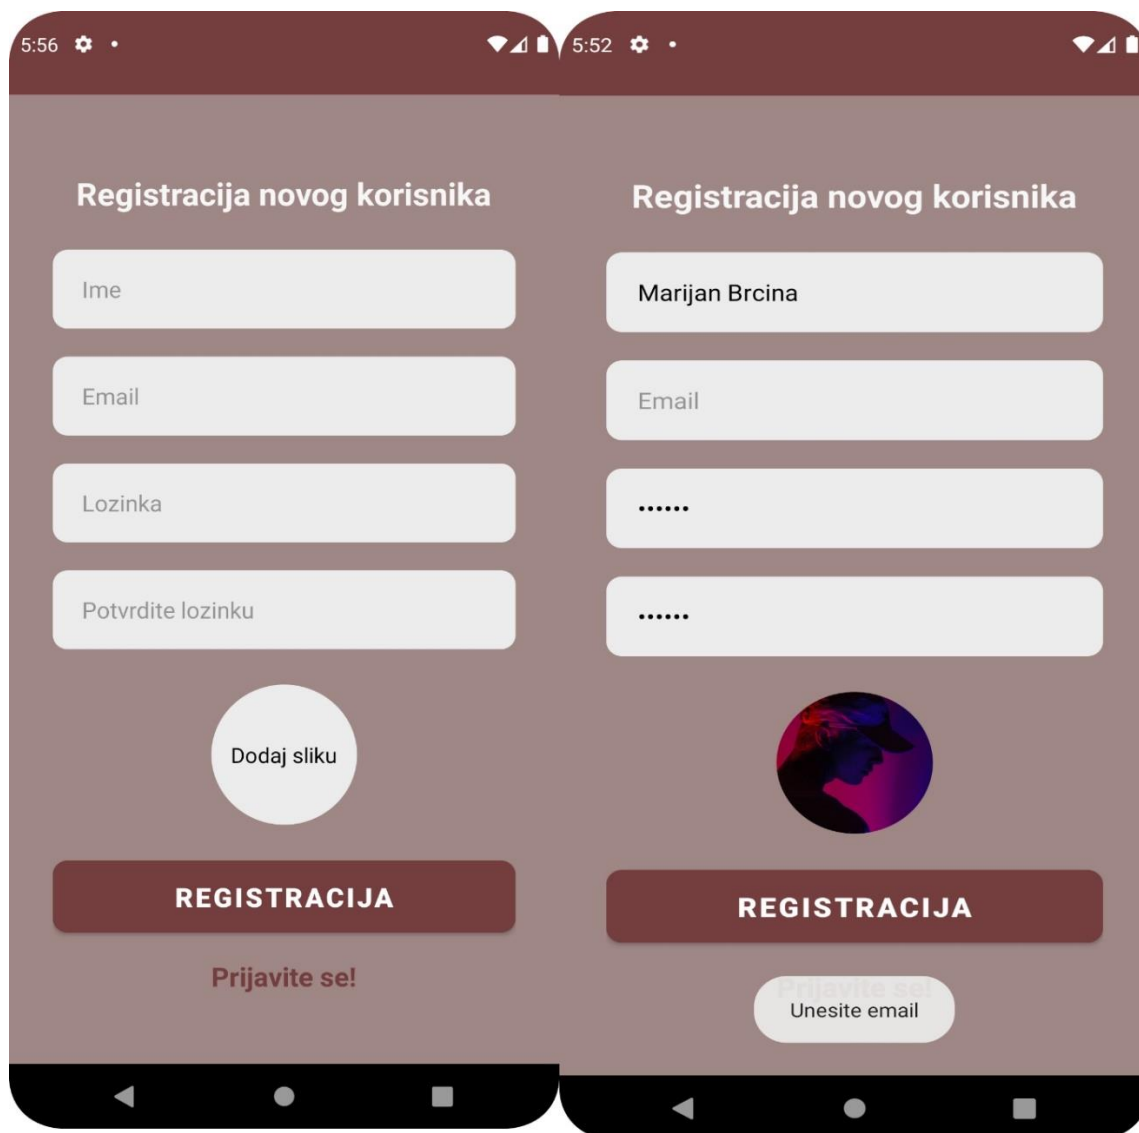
5:56

Registracija novog korisnika

Ime

Email

Lozinka

Potvrdite lozinku

Dodaj sliku

REGISTRACIJA

Prijavite se!

5:52

Registracija novog korisnika

Marijan Brcina

Email

••••••

••••••

REGISTRACIJA

Prijavite se!

Unesite email